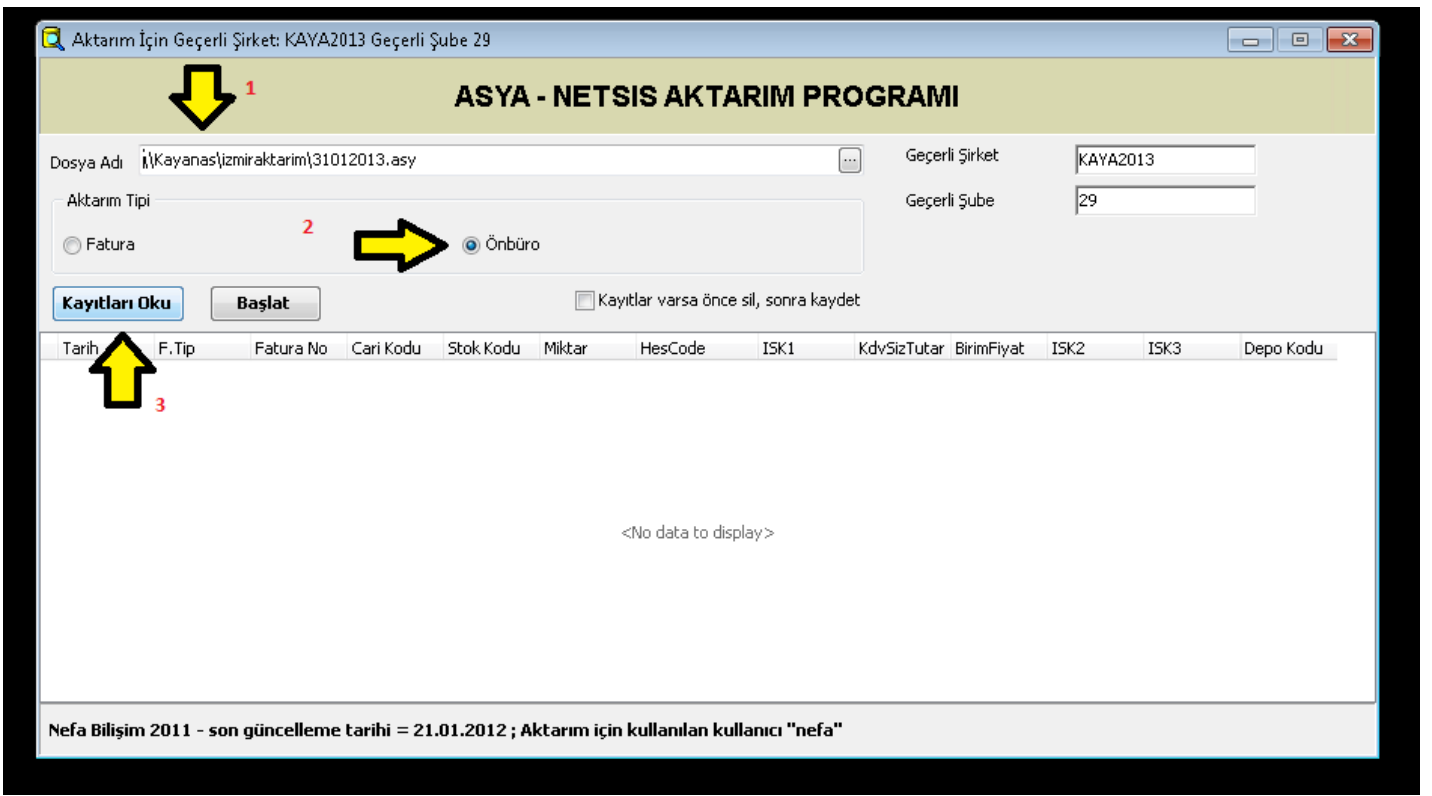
Aktarım İçin Geçerli Şirket: KAYA2013 Geçerli Şube 29

1

ASYA - NETSIS AKTARIM PROGRAMI

Dosya Adı ı\Kayanas\izmiraktarim\31012013.asy ...

Geçerli Şirket KAYA2013

Geçerli Şube 29

Aktarım Tipi

Fatura

2

Önbüro

Kayıtları Oku

Başlat

Kayıtlar varsa önce sil, sonra kaydet

| Tarih | F.Tip | Fatura No | Cari Kodu | Stok Kodu | Miktar | HesCode | ISK1 | KdvSizTutar | BirimFiyat | ISK2 | ISK3 | Depo Kodu |
|---|---|---|---|---|---|---|---|---|---|---|---|---|

3

<No data to display>

Nefa Bilişim 2011 - son güncelleme tarihi = 21.01.2012 ; Aktarım için kullanılan kullanıcı "nefa"